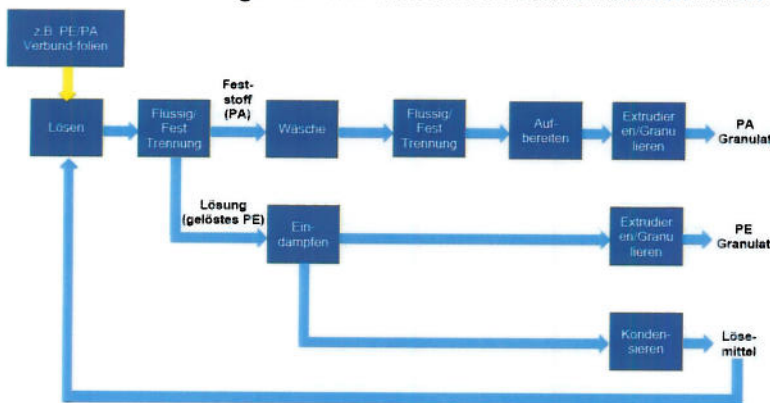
z.B. PE/PA Verbund-folien

Lösen

Flüssig/ Fest Trennung

Fest-stoff (PA)

Wäsche

Flüssig/ Fest Trennung

Auf-bereiten

Extrudier en/Granu lieren

PA Granulat

Lösung (gelöstes PE)

Ein-dampfen

Extrudier en/Granu lieren

PE Granulat

Konden-sieren

Löse-mittel